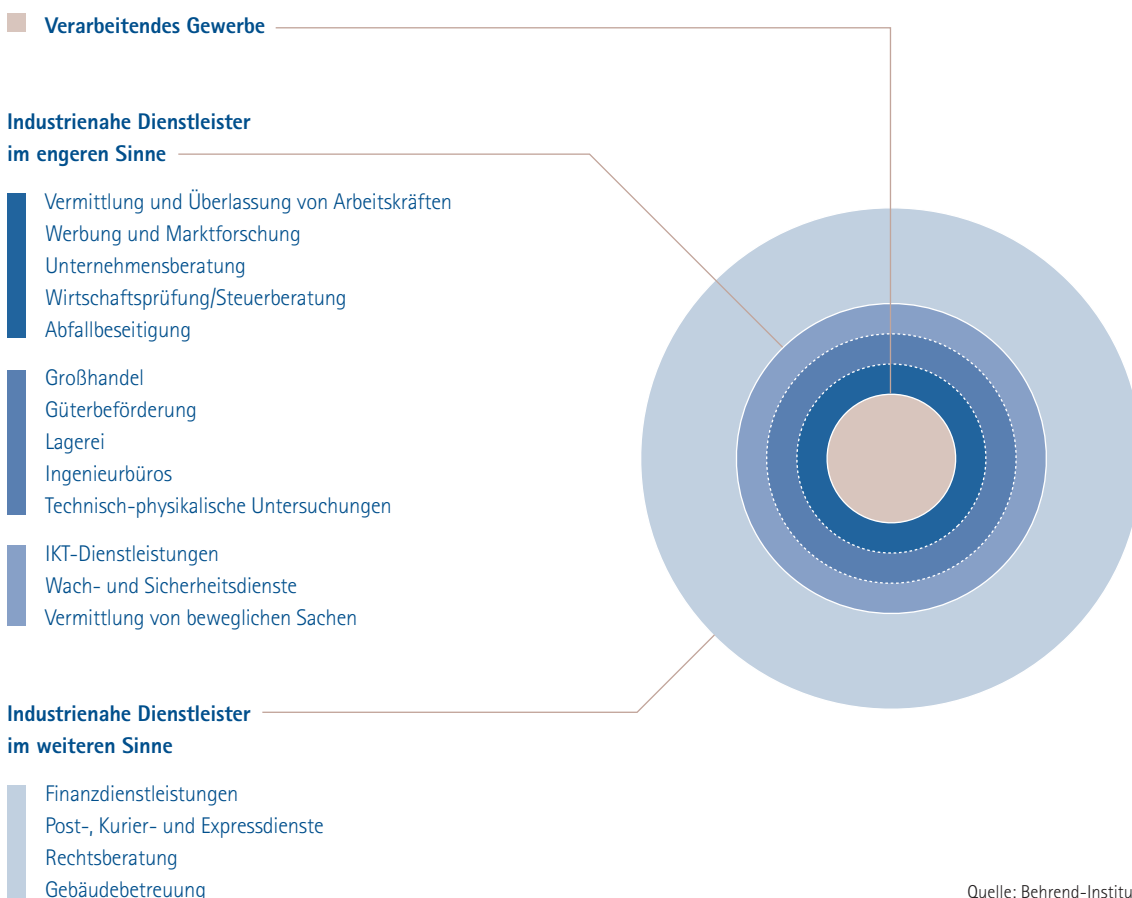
Verarbeitendes Gewerbe

Industrienahe Dienstleister im engeren Sinne

Vermittlung und Überlassung von Arbeitskräften
Werbung und Marktforschung
Unternehmensberatung
Wirtschaftsprüfung/Steuerberatung
Abfallbeseitigung

Großhandel
Güterbeförderung
Lagerei
Ingenieurbüros
Technisch-physikalische Untersuchungen

IKT-Dienstleistungen
Wach- und Sicherheitsdienste
Vermittlung von beweglichen Sachen

Industrienahe Dienstleister im weiteren Sinne

Finanzdienstleistungen
Post-, Kurier- und Expressdienste
Rechtsberatung
Gebäudebetreuung

Quelle: Behrend-Institu